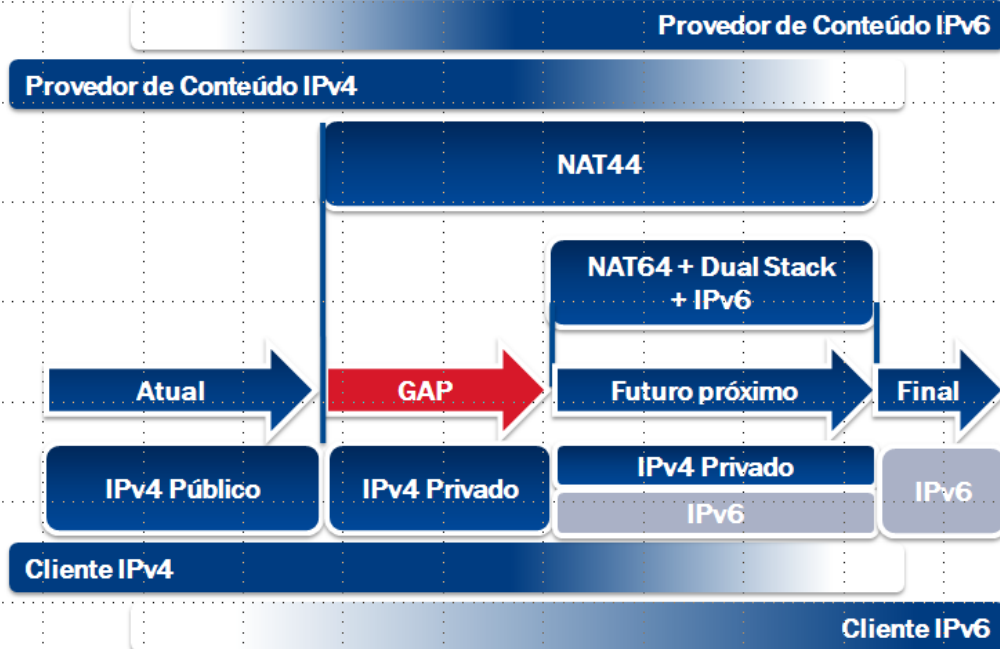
Provedor de Conteúdo IPv6

Provedor de Conteúdo IPv4

NAT44

NAT64 + Dual Stack + IPv6

Atual

GAP

Futuro próximo

Final

IPv4 Público

IPv4 Privado

IPv4 Privado

IPv6

IPv6

Cliente IPv4

Cliente IPv6